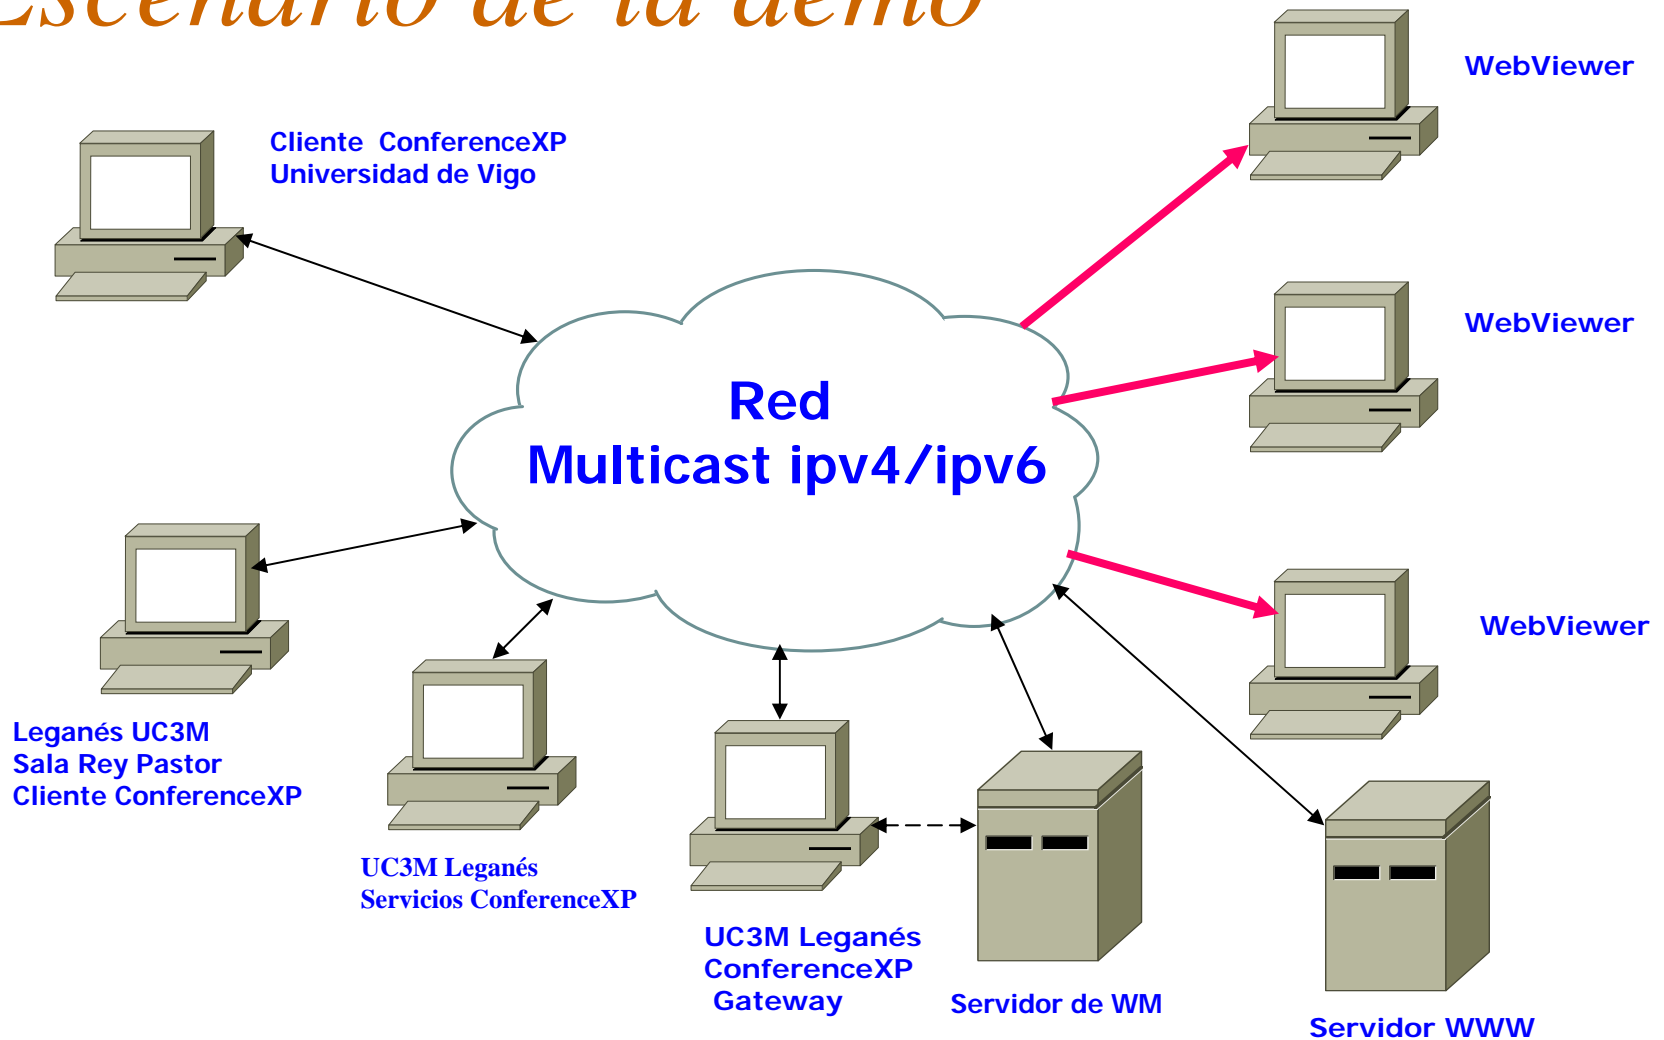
Escenario de la demo

Cliente ConferenceXP
Universidad de Vigo

WebViewer

WebViewer

Red
Multicast ipv4/ipv6

WebViewer

Leganés UC3M
Sala Rey Pastor
Cliente ConferenceXP

UC3M Leganés
Servicios ConferenceXP

UC3M Leganés
ConferenceXP
Gateway

Servidor de WM

Servidor WWW